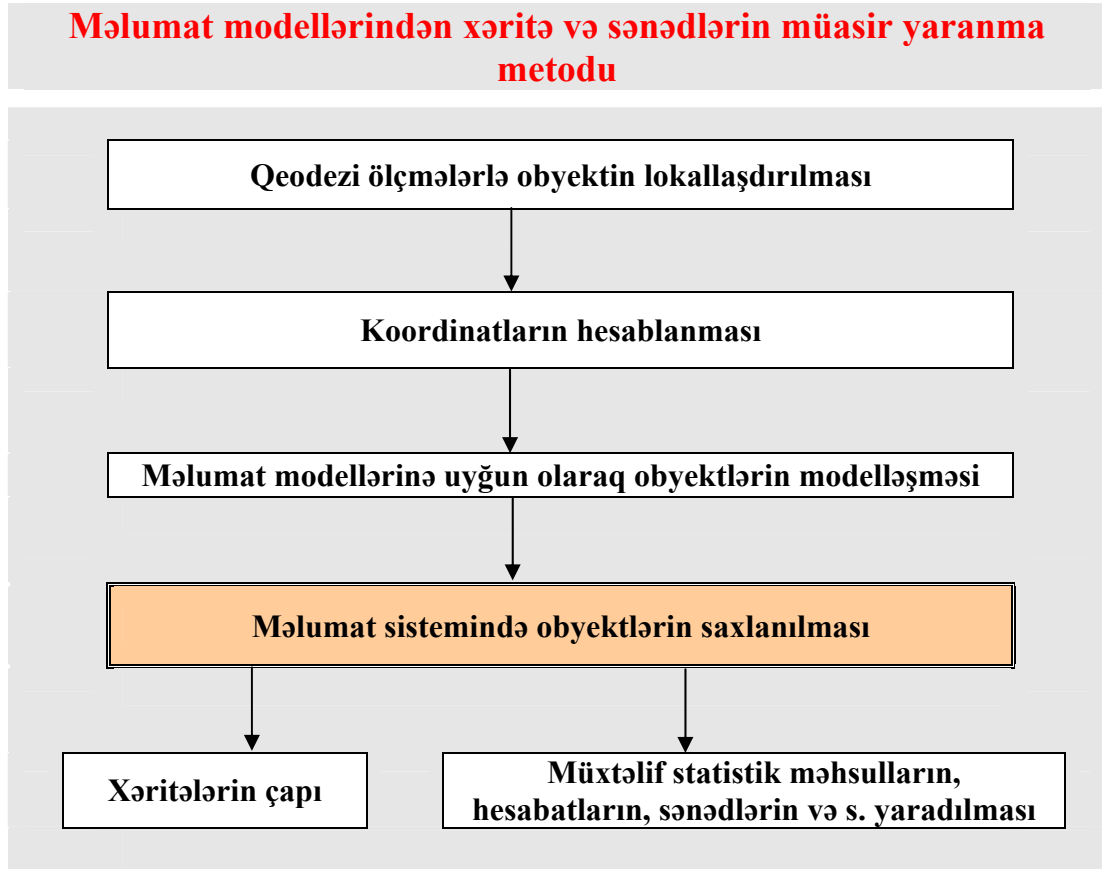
Məlumat modellərindən xəritə və sənədlərin müasir yaranma metodu

Qeodezi ölçmələrlə obyektin lokallaşdırılması

Koordinatların hesablanması

Məlumat modellərinə uyğun olaraq obyektlərin modelləşməsi

Məlumat sistemində obyektlərin saxlanılması

Xəritələrin çapı

Müxtəlif statistik məhsulların, hesabatların, sənədlərin və s. yaradılması